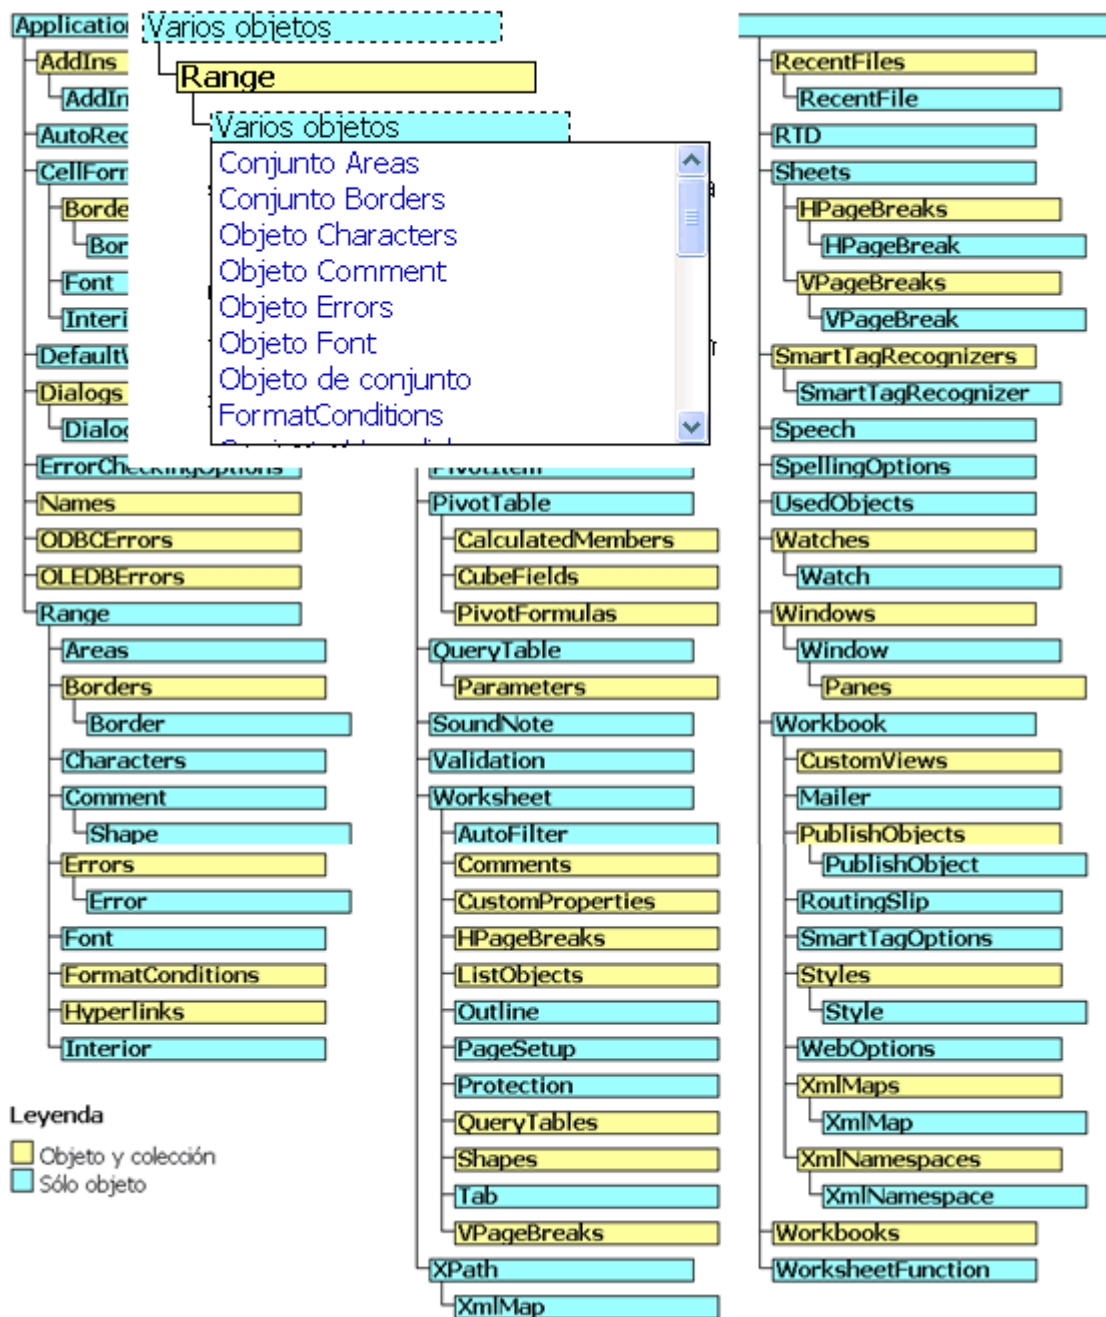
Applicatio
Varios objetos
Range
Varios objetos
Conjunto Areas
Conjunto Borders
Objeto Characters
Objeto Comment
Objeto Errors
Objeto Font
Objeto de conjunto
FormatConditions
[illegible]
AddIns
AddIn
AutoRec
CellForr
Borde
Bor
Font
Interi
Default
Dialogs
Dialo
ErrorCh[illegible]
Names
ODBCErrors
OLEDBErrors
Range
Areas
Borders
Border
Characters
Comment
Shape
Errors
Error
Font
FormatConditions
Hyperlinks
Interior
Leyenda
Objeto y colección
Sólo objeto
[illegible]
PivotTable
CalculatedMembers
CubeFields
PivotFormulas
QueryTable
Parameters
SoundNote
Validation
Worksheet
AutoFilter
Comments
CustomProperties
HPageBreaks
ListObjects
Outline
PageSetup
Protection
QueryTables
Shapes
Tab
VPageBreaks
XPath
XmlMap
RecentFiles
RecentFile
RTD
Sheets
HPageBreaks
HPageBreak
VPageBreaks
VPageBreak
SmartTagRecognizers
SmartTagRecognizer
Speech
SpellingOptions
UsedObjects
Watches
Watch
Windows
Window
Panes
Workbook
CustomViews
Mailer
PublishObjects
PublishObject
RoutingSlip
SmartTagOptions
Styles
Style
WebOptions
XmlMaps
XmlMap
XmlNamespaces
XmlNamespace
Workbooks
WorksheetFunction